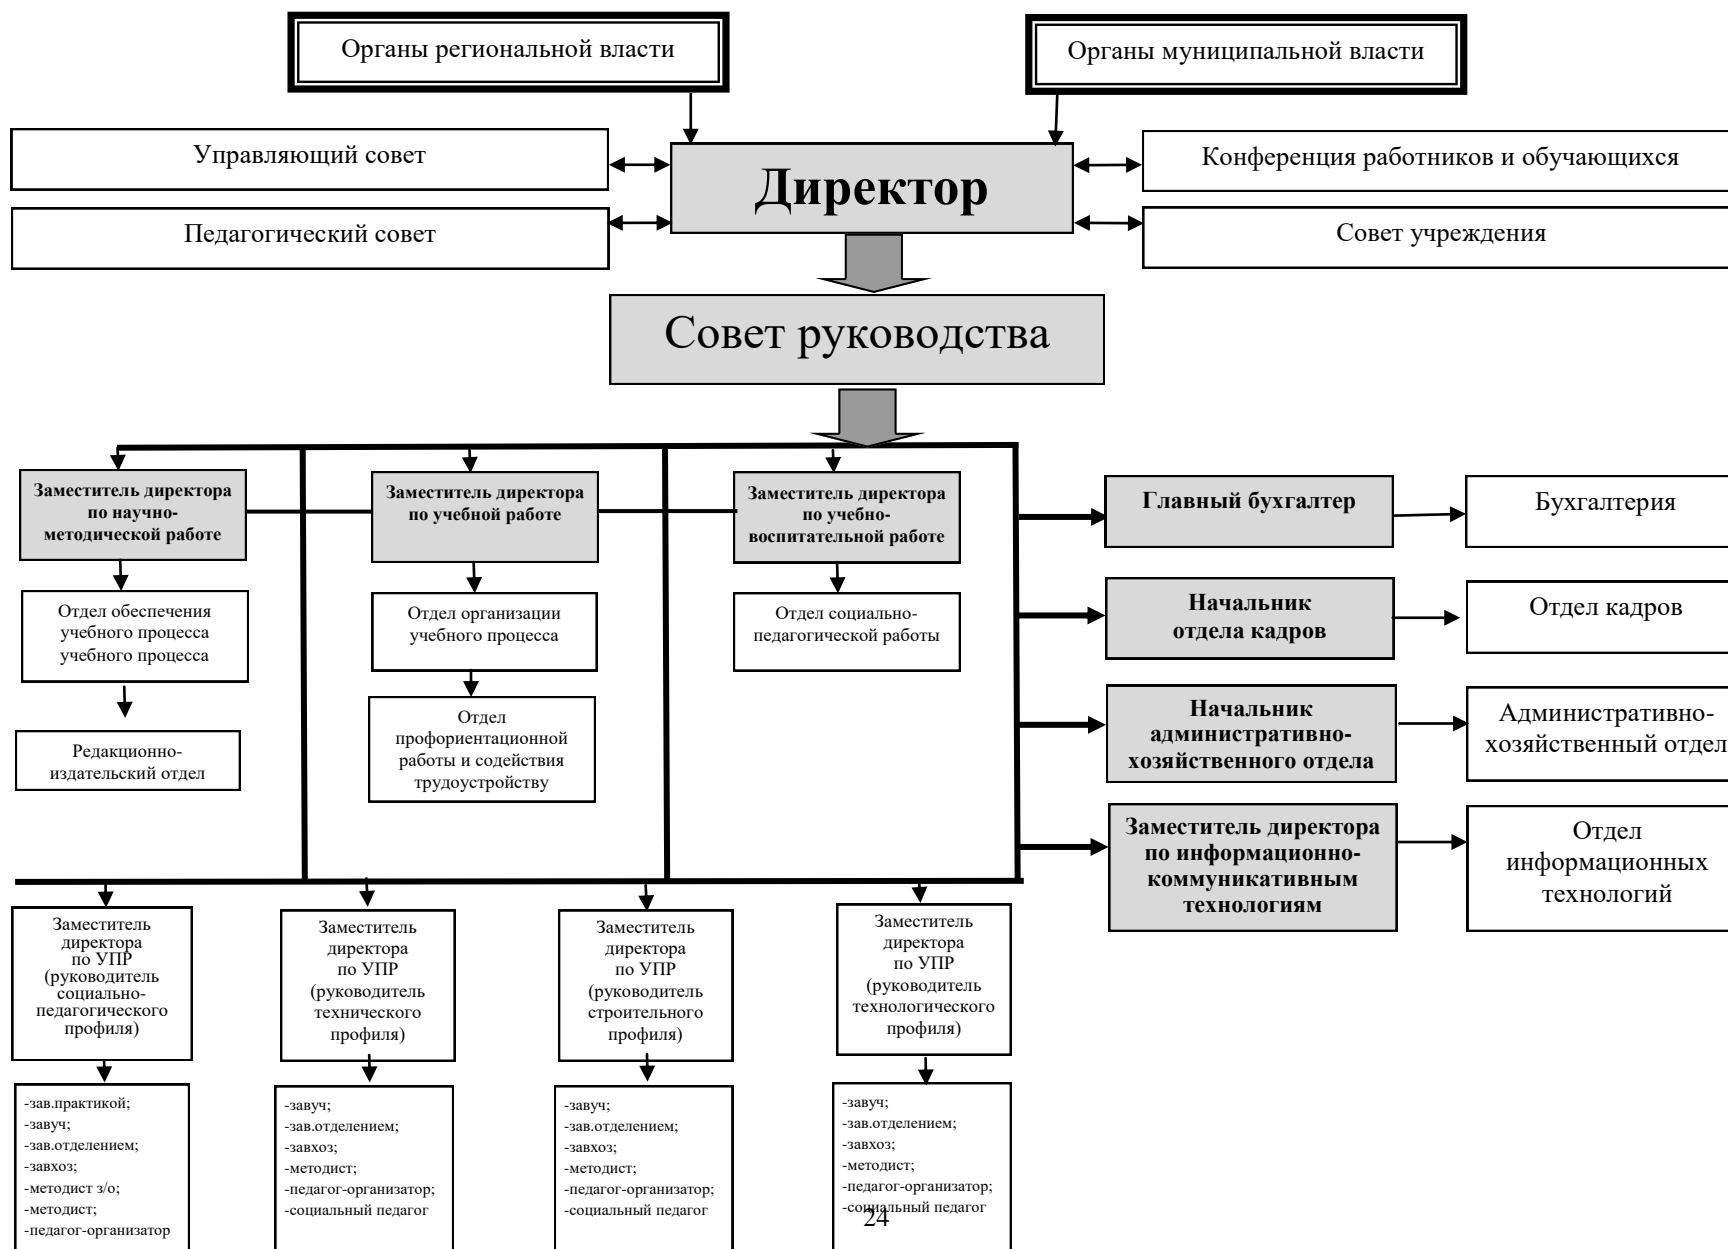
Органы региональной власти

Органы муниципальной власти

Управляющий совет

Директор

Конференция работников и обучающихся

Педагогический совет

Совет учреждения

Совет руководства

Заместитель директора по научно-методической работе

Заместитель директора по учебной работе

Заместитель директора по учебно-воспитательной работе

Главный бухгалтер

Бухгалтерия

Отдел обеспечения учебного процесса учебного процесса

Отдел организации учебного процесса

Отдел социально-педагогической работы

Начальник отдела кадров

Отдел кадров

Редакционно-издательский отдел

Отдел профориентационной работы и содействия трудоустройству

Начальник административно-хозяйственного отдела

Административно-хозяйственный отдел

Заместитель директора по информационно-коммуникативным технологиям

Отдел информационных технологий

Заместитель директора по УПР (руководитель социально-педагогического профиля)

Заместитель директора по УПР (руководитель технического профиля)

Заместитель директора по УПР (руководитель строительного профиля)

Заместитель директора по УПР (руководитель технологического профиля)

-зав.практикой;
-завуч;
-зав.отделением;
-завхоз;
-методист з/о;
-методист;
-педагог-организатор

-завуч;
-зав.отделением;
-завхоз;
-методист;
-педагог-организатор;
-социальный педагог

-завуч;
-зав.отделением;
-завхоз;
-методист;
-педагог-организатор;
-социальный педагог

-завуч;
-зав.отделением;
-завхоз;
-методист;
-педагог-организатор;
-социальный педагог

24